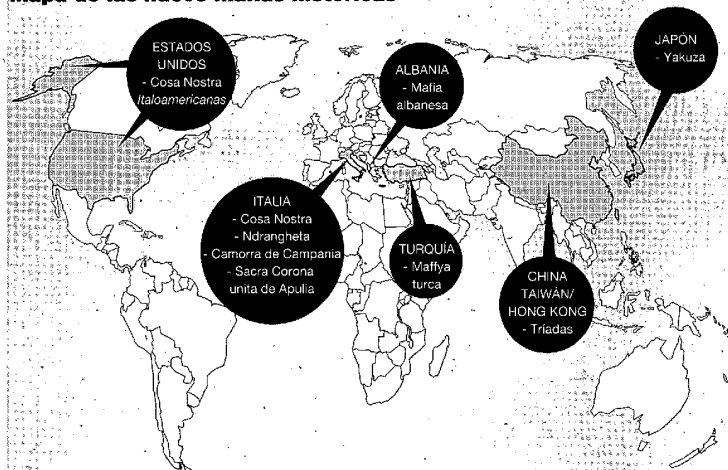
Mapa de las nueve mafias históricas

ESTADOS UNIDOS
- Cosa Nostra
italoamericanas

ALBANIA
- Mafia albanesa

JAPÓN
- Yakuza

ITALIA
- Cosa Nostra
- Ndrangheta
- Camorra de Campania
- Sacra Corona unita de Apulia

TURQUÍA
- Maffya turca

CHINA
TAIWÁN/
HONG KONG
- Tríadas